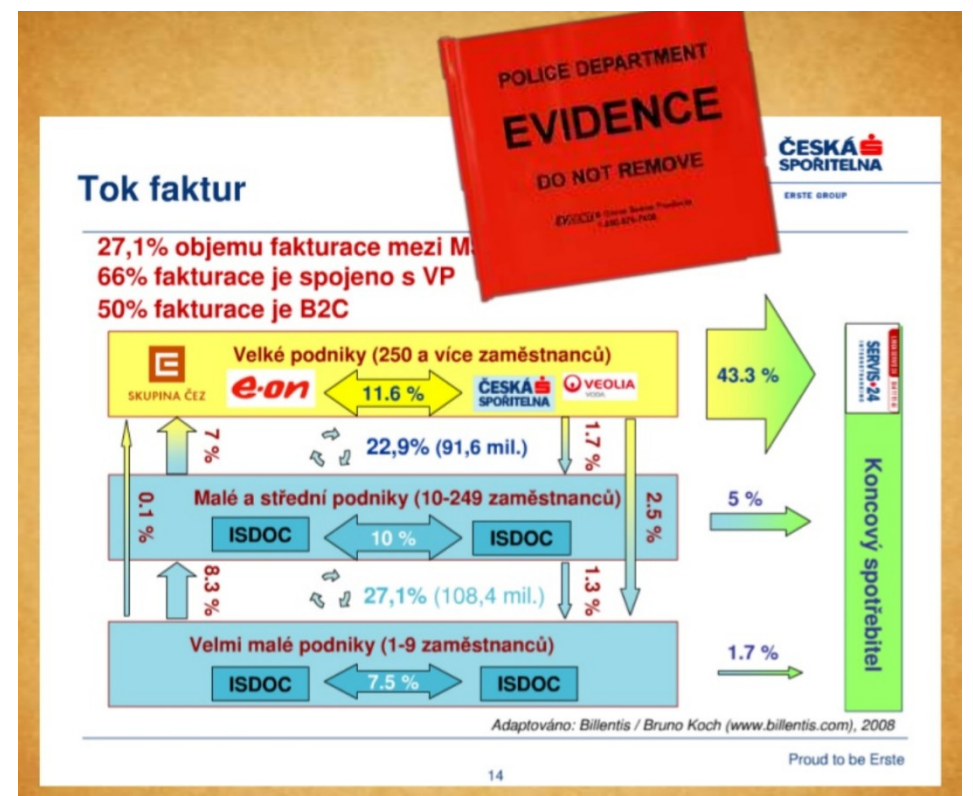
POLICE DEPARTMENT
EVIDENCE
DO NOT REMOVE
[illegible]

ČESKÁ SPOŘITELNA
ERSTE GROUP

Tok faktur

27,1% objemu fakturace mezi M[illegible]
66% fakturace je spojeno s VP
50% fakturace je B2C

Velké podniky (250 a více zaměstnanců)
SKUPINA ČEZ
e-on
11.6 %
ČESKÁ SPOŘITELNA
VEOLIA VODA

43.3 %

SERVIS 24

7 %
22,9% (91,6 mil.)
1.7 %

0.1 %

Malé a střední podniky (10-249 zaměstnanců)
ISDOC
10 %
ISDOC
2.5 %

5 %

Koncový spotřebitel

8.3 %
27,1% (108,4 mil.)
1.3 %

Velmi malé podniky (1-9 zaměstnanců)
ISDOC
7.5 %
ISDOC

1.7 %

Adaptováno: Billentis / Bruno Koch (www.billentis.com), 2008

Proud to be Erste

14